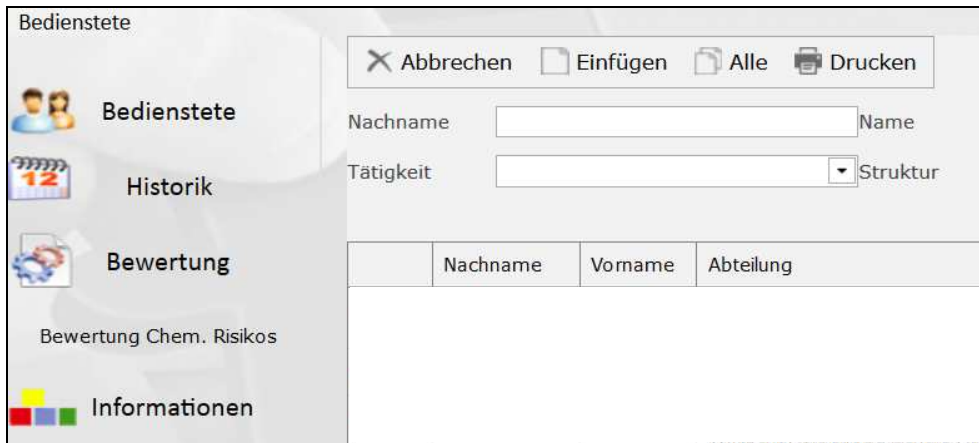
Bedienstete

Bedienstete

12

Historik

Bewertung

Bewertung Chem. Risikos

Informationen

Abbrechen Einfügen Alle Drucken

Nachname

Name

Tätigkeit

Struktur

| | Nachname | Vorname | Abteilung |
|---|---|---|---|